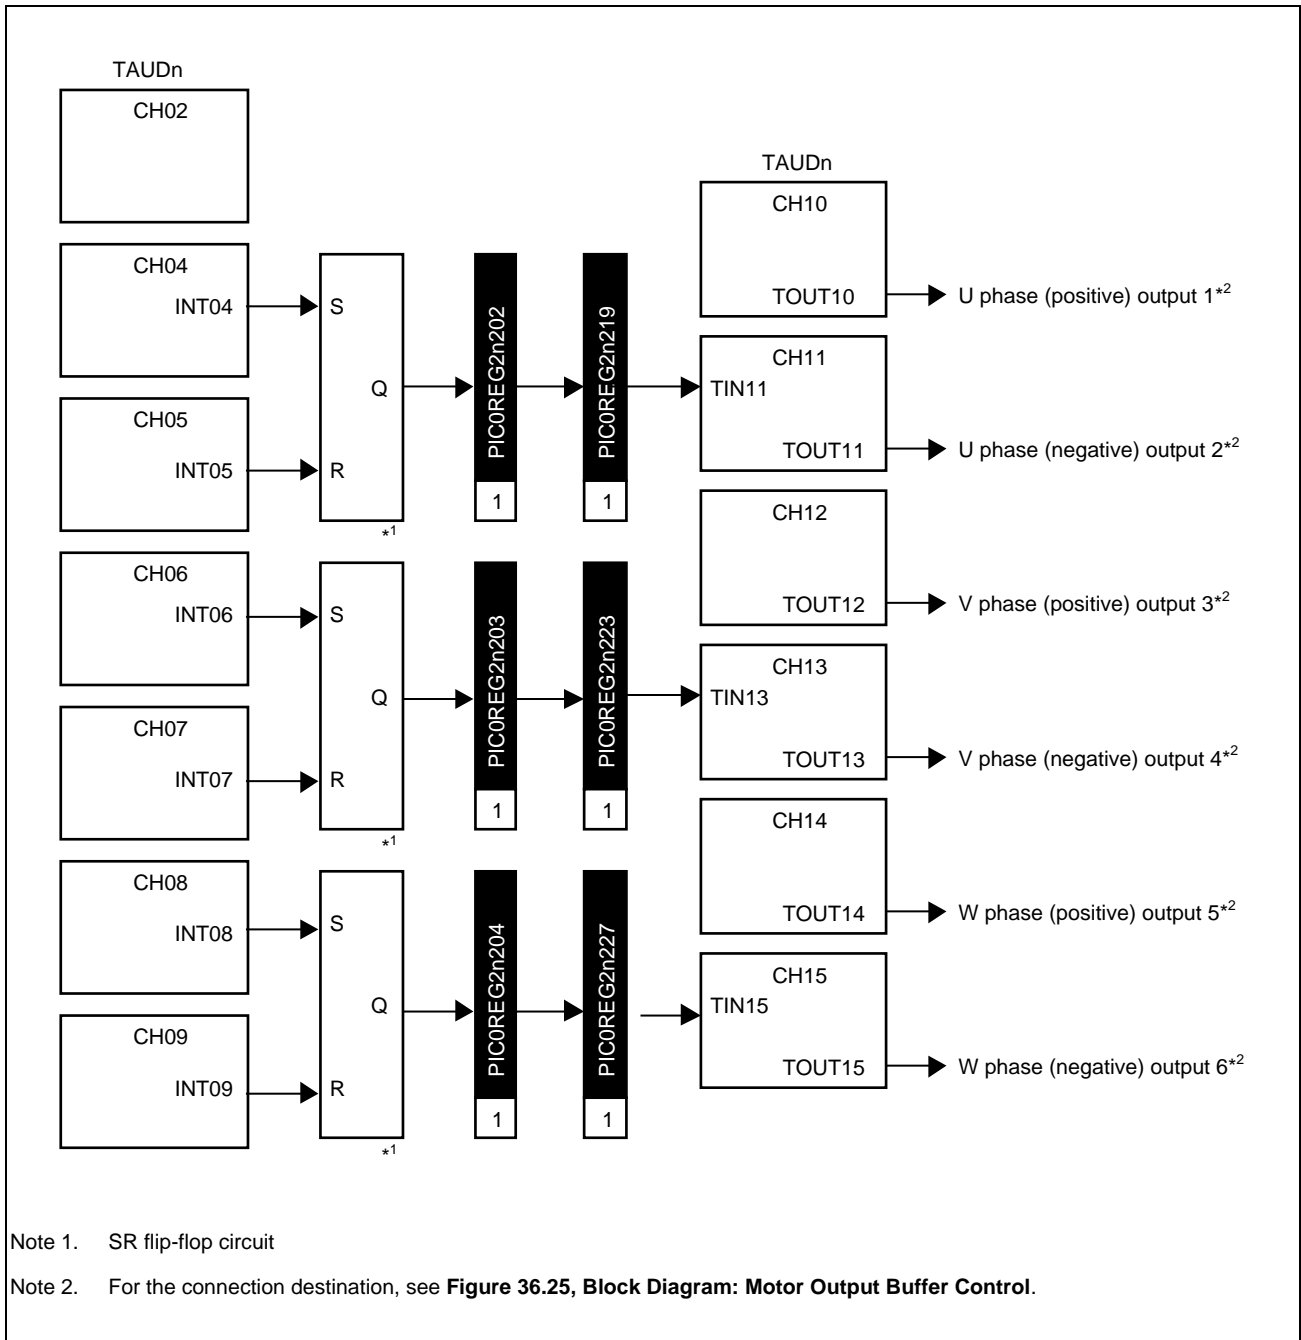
TAUDn

CH02

CH04
INT04

CH05
INT05

CH06
INT06

CH07
INT07

CH08
INT08

CH09
INT09

S
Q
R
$*^1$

S
Q
R
$*^1$

S
Q
R
$*^1$

PIC0REG2n202
1

PIC0REG2n219
1

PIC0REG2n203
1

PIC0REG2n223
1

PIC0REG2n204
1

PIC0REG2n227
1

TAUDn

CH10
TOUT10
U phase (positive) output 1$^{*2}$

CH11
TIN11
TOUT11
U phase (negative) output 2$^{*2}$

CH12
TOUT12
V phase (positive) output 3$^{*2}$

CH13
TIN13
TOUT13
V phase (negative) output 4$^{*2}$

CH14
TOUT14
W phase (positive) output 5$^{*2}$

CH15
TIN15
TOUT15
W phase (negative) output 6$^{*2}$

Note 1. SR flip-flop circuit

Note 2. For the connection destination, see **Figure 36.25, Block Diagram: Motor Output Buffer Control**.